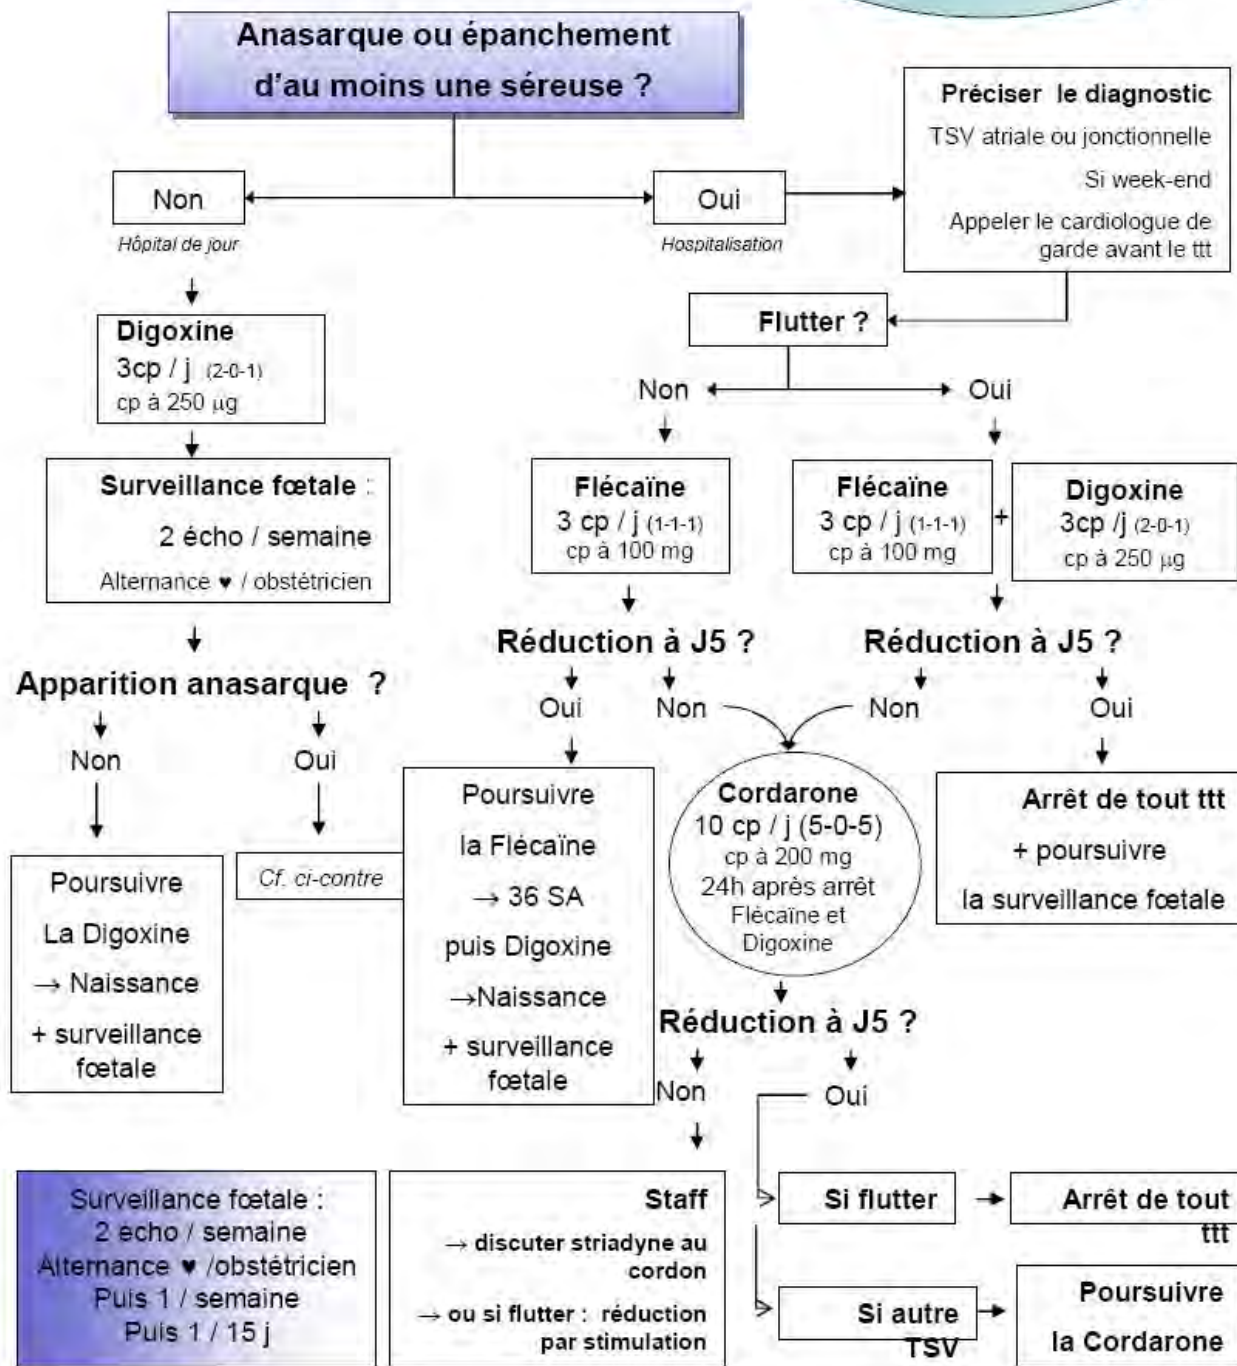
Anasarque ou épanchement d'au moins une séreuse ?

Non
Hôpital de jour

Oui
Hospitalisation

Préciser le diagnostic
TSV atriale ou jonctionnelle
Si week-end
Appeler le cardiologue de garde avant le ttt

Digoxine
3cp / j (2-0-1)
cp à 250 µg

Surveillance fœtale :
2 écho / semaine
Alternance ♥ / obstétricien

Apparition anasarque ?
Non
Oui

Poursuivre
La Digoxine
→ Naissance
+ surveillance fœtale

Cf. ci-contre

Flutter ?
Non
Oui

Flécaïne
3 cp / j (1-1-1)
cp à 100 mg

Flécaïne
3 cp / j (1-1-1)
cp à 100 mg
+
Digoxine
3cp /j (2-0-1)
cp à 250 µg

Réduction à J5 ?
Oui
Non

Réduction à J5 ?
Non
Oui

Poursuivre
la Flécaïne
→ 36 SA
puis Digoxine
→Naissance
+ surveillance fœtale

Cordarone
10 cp / j (5-0-5)
cp à 200 mg
24h après arrêt Flécaïne et Digoxine

Arrêt de tout ttt
+ poursuivre
la surveillance fœtale

Réduction à J5 ?
Non
Oui

Surveillance fœtale :
2 écho / semaine
Alternance ♥ /obstétricien
Puis 1 / semaine
Puis 1 / 15 j

Staff
→ discuter striadyne au cordon
→ ou si flutter : réduction par stimulation

Si flutter
Arrêt de tout ttt

Si autre TSV
Poursuivre
la Cordarone